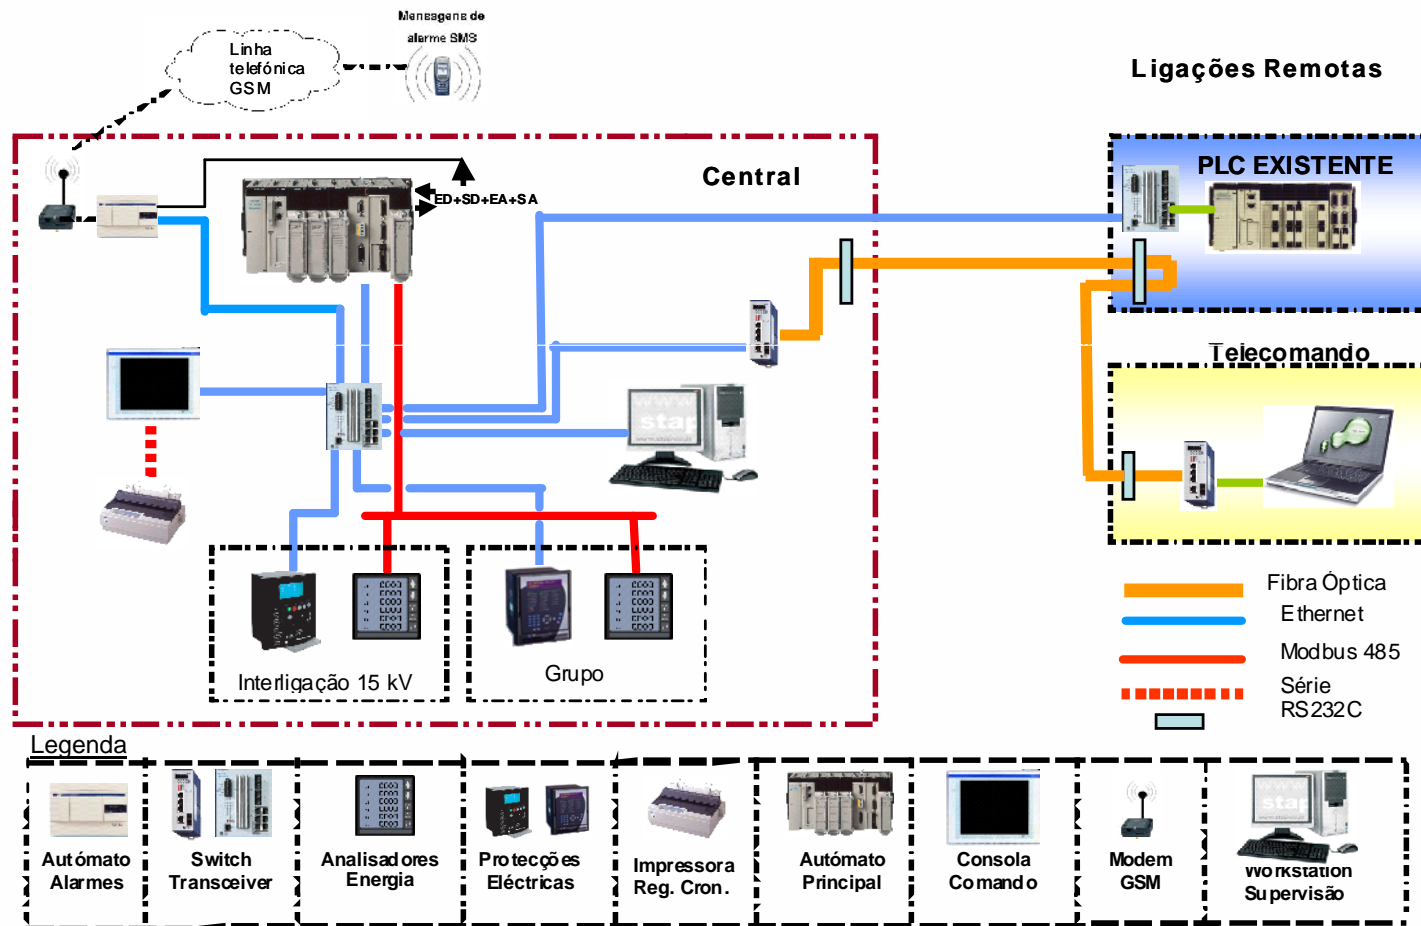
Mensagens de alarme SMS

Linha telefónica GSM

Ligações Remotas

Central

ED+SD+EA+SA

PLC EXISTENTE

Telecomando

Interligação 15 kV

Grupo

Fibra Óptica

Ethernet

Modbus 485

Série RS232C

Legenda

Autómato Alarmes

Switch Transceiver

Analisadores Energia

Protecções Eléctricas

Impressora Reg. Cron.

Autómato Principal

Consola Comando

Modem GSM

Workstation Supervisão